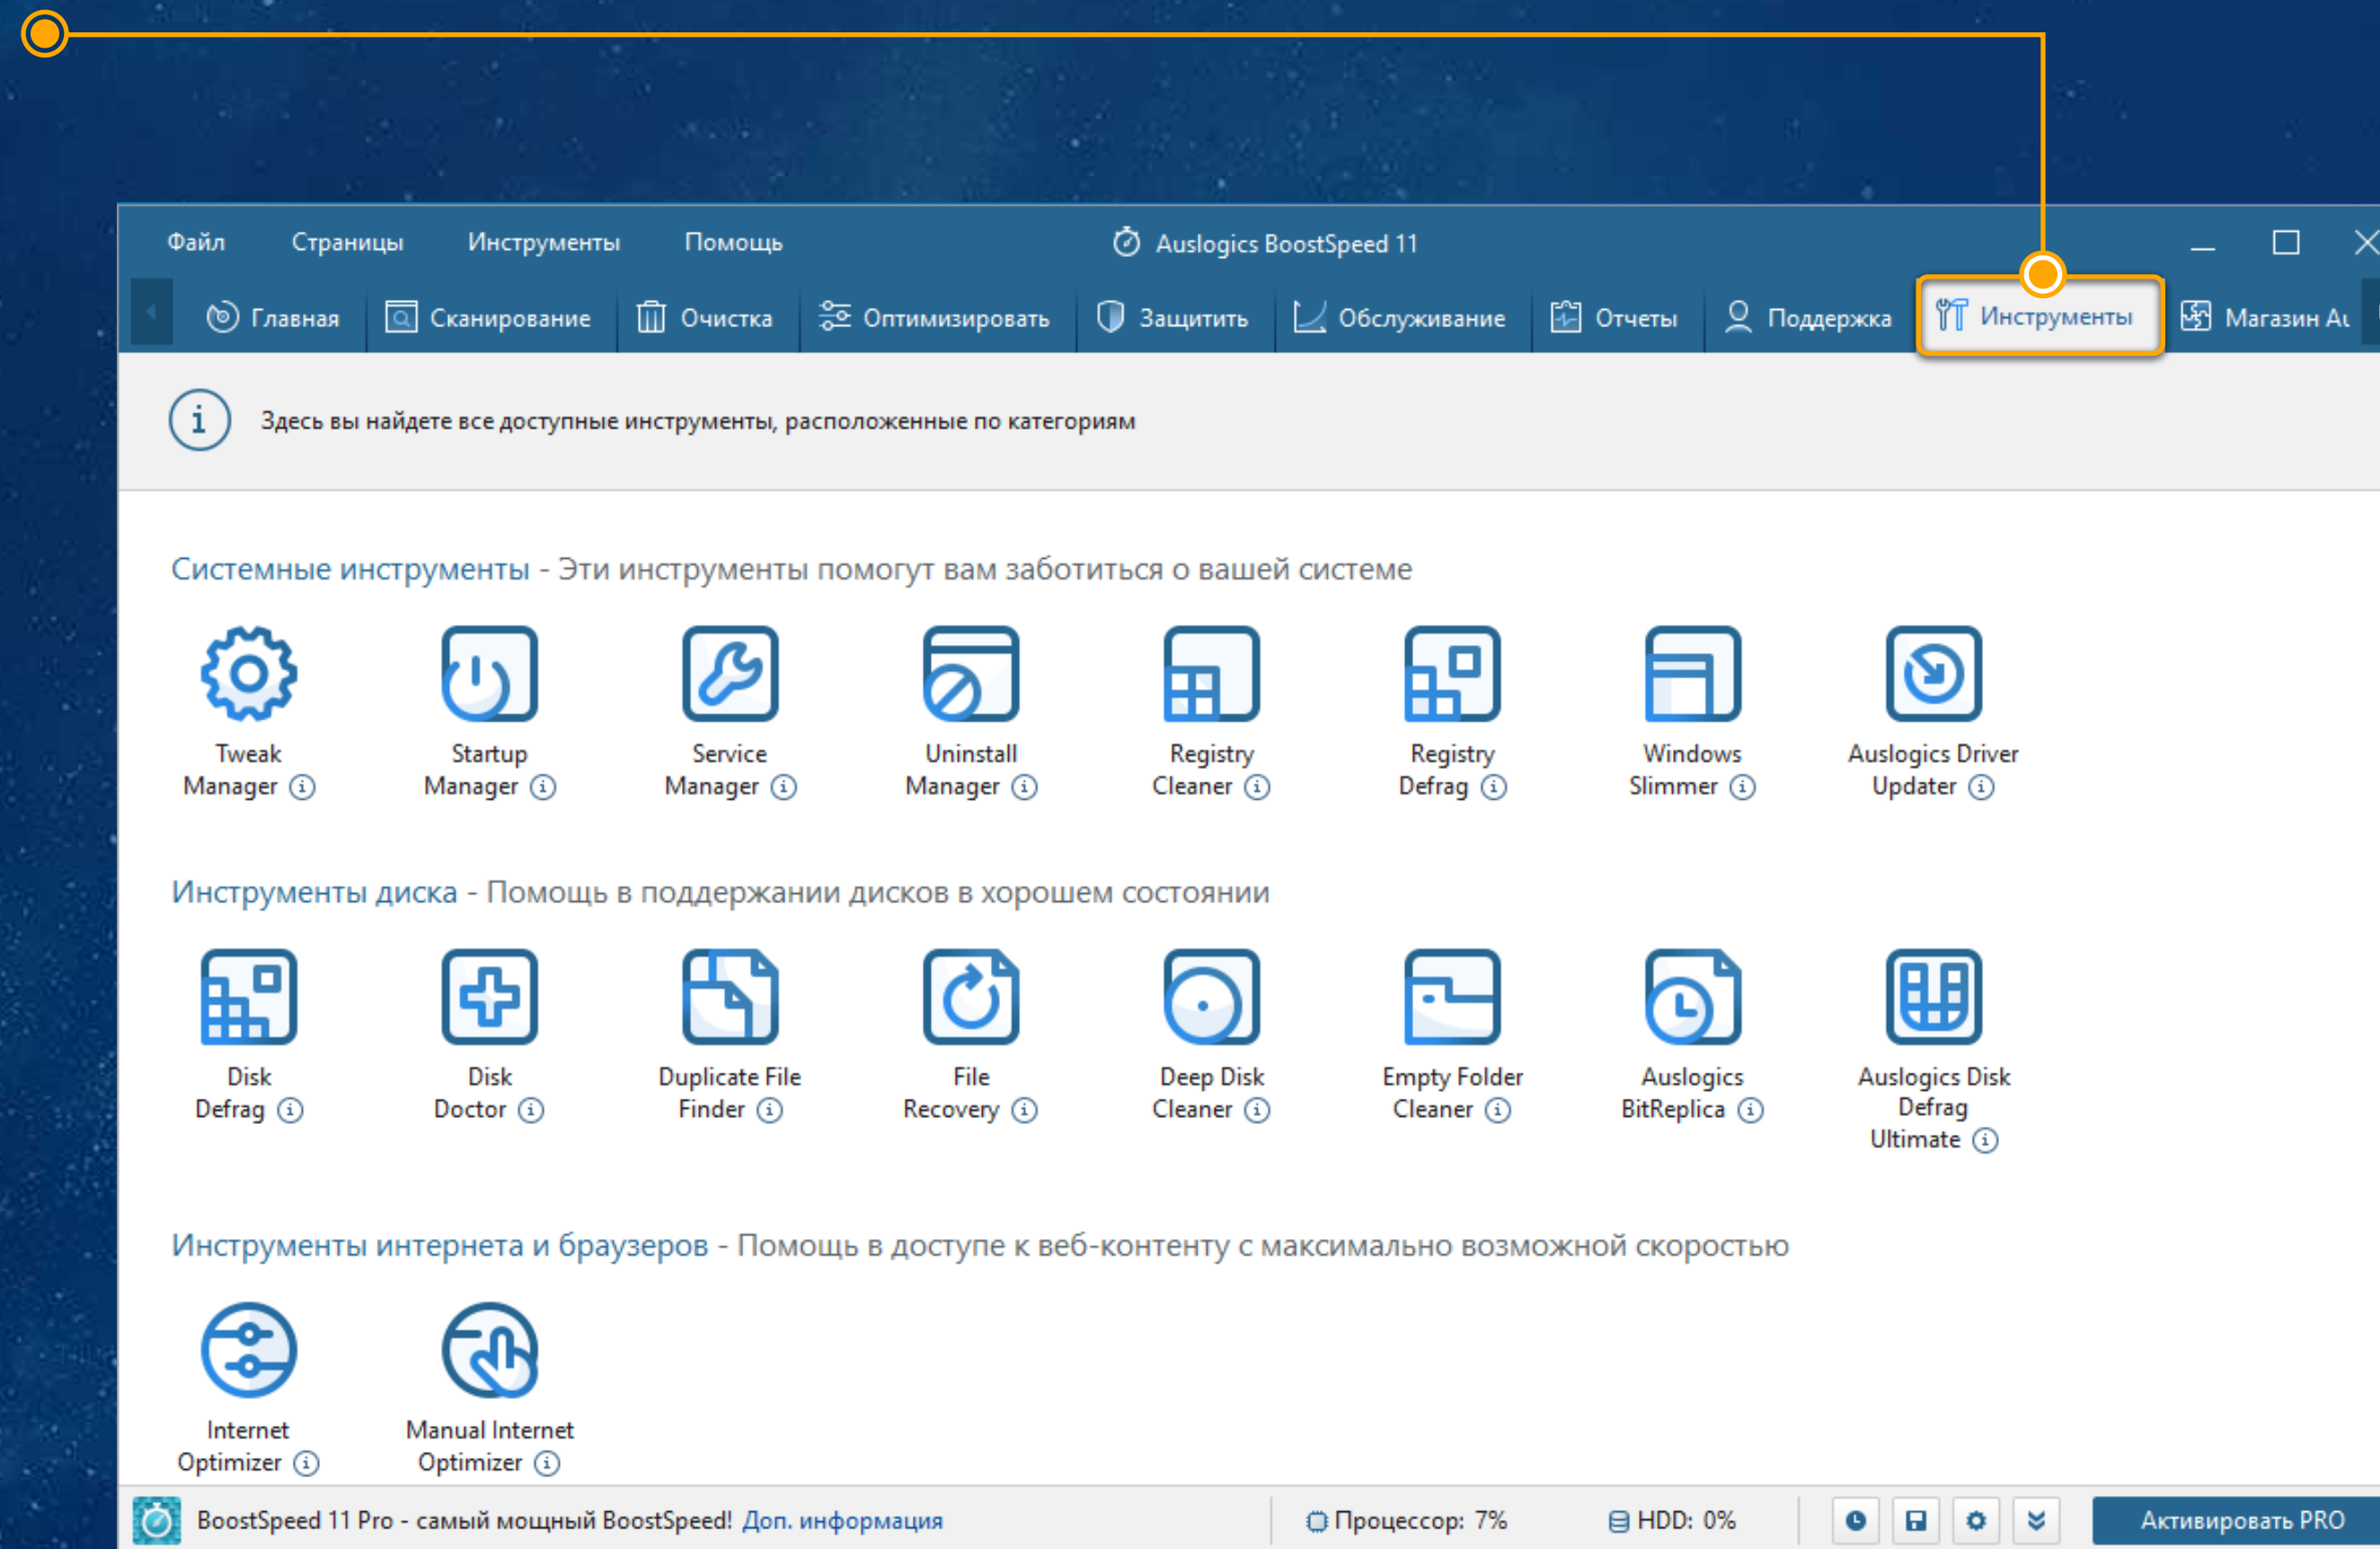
Файл Страницы Инструменты Помощь

Auslogics BoostSpeed 11

Главная Сканирование Очистка Оптимизировать Защитить Обслуживание Отчеты Поддержка Инструменты Магазин Au

Здесь вы найдете все доступные инструменты, расположенные по категориям

Системные инструменты - Эти инструменты помогут вам заботиться о вашей системе

Tweak Manager ⓘ
Startup Manager ⓘ
Service Manager ⓘ
Uninstall Manager ⓘ
Registry Cleaner ⓘ
Registry Defrag ⓘ
Windows Slimmer ⓘ
Auslogics Driver Updater ⓘ

Инструменты диска - Помощь в поддержании дисков в хорошем состоянии

Disk Defrag ⓘ
Disk Doctor ⓘ
Duplicate File Finder ⓘ
File Recovery ⓘ
Deep Disk Cleaner ⓘ
Empty Folder Cleaner ⓘ
Auslogics BitReplica ⓘ
Auslogics Disk Defrag Ultimate ⓘ

Инструменты интернета и браузеров - Помощь в доступе к веб-контенту с максимально возможной скоростью

Internet Optimizer ⓘ
Manual Internet Optimizer ⓘ

BoostSpeed 11 Pro - самый мощный BoostSpeed! Доп. информация
Процессор: 7%
HDD: 0%
Активировать PRO